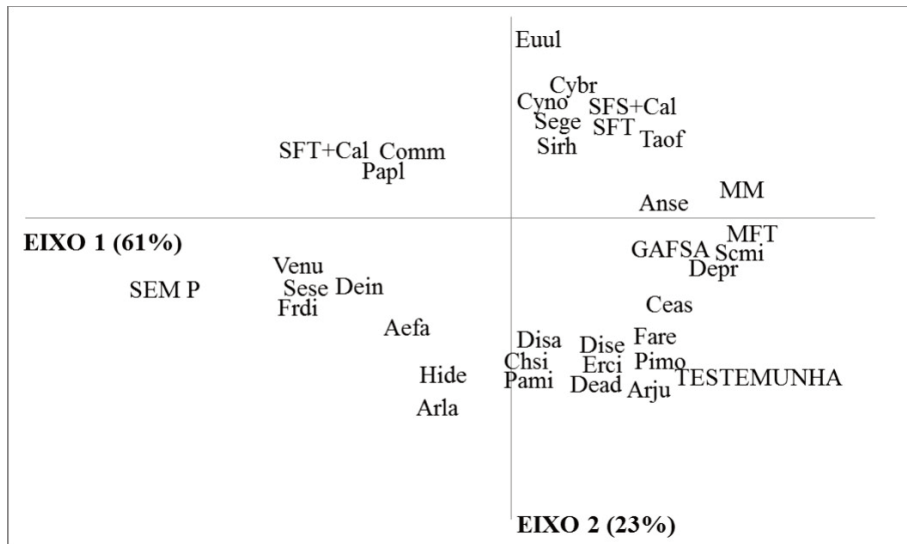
Euul

Cybr
Cyno
SFS+Cal
Sege
SFT
Taof
Sirh

SFT+Cal
Comm
Papl

MM
Anse

EIXO 1 (61%)

MFT
GAFSA
Scmi
Depr

Venu
SEM P
Sese
Dein
Frdi

Ceas

Aefa

Disa
Dise
Fare
Chsi
Erci
Pimo
Hide
Pami
Dead
Arju
TESTEMUNHA

Arla

EIXO 2 (23%)